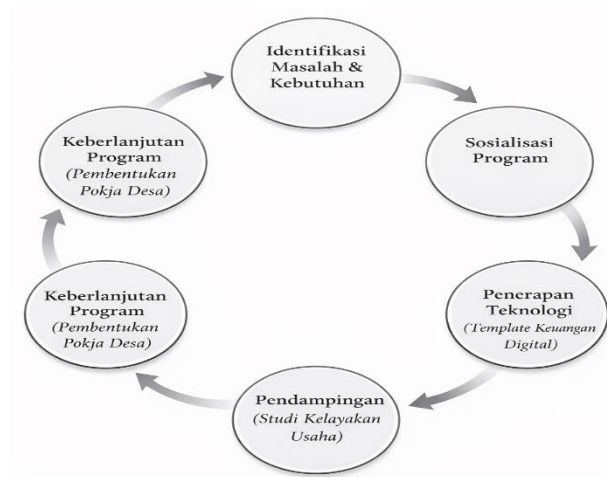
Identifikasi Masalah & Kebutuhan

Sosialisasi Program

Penerapan Teknologi (Template Keuangan Digital)

Pendampingan (Studi Kelayakan Usaha)

Keberlanjutan Program (Pembentukan Pokja Desa)

Keberlanjutan Program (Pembentukan Pokja Desa)